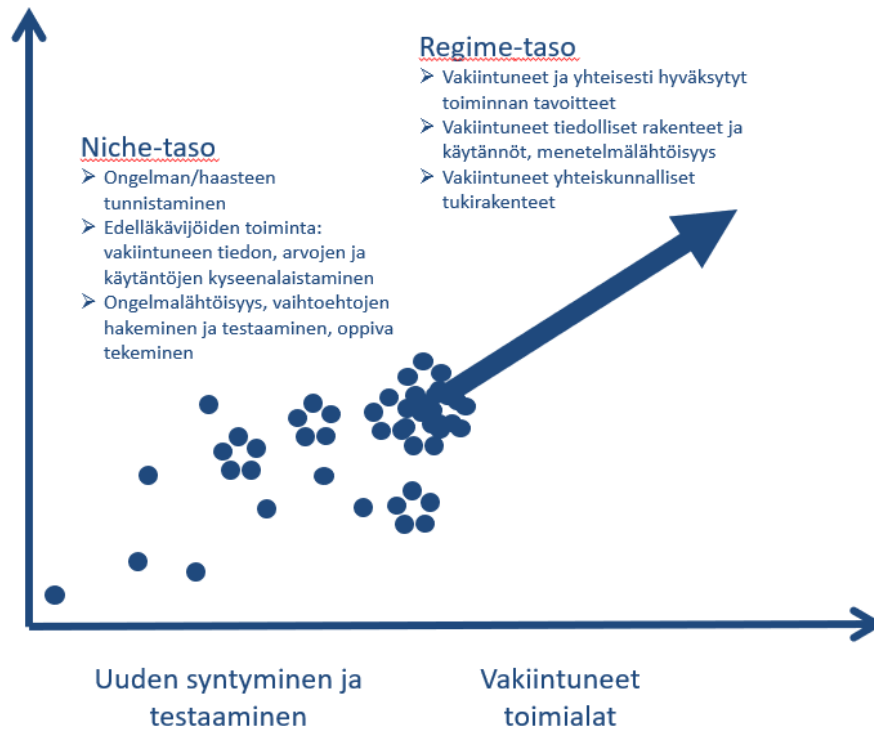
Regime-taso
➢ Vakiintuneet ja yhteisesti hyväksytyt toiminnan tavoitteet
➢ Vakiintuneet tiedolliset rakenteet ja käytännöt, menetelmälähtöisyys
➢ Vakiintuneet yhteiskunnalliset tukirakenteet

Niche-taso
➢ Ongelman/haasteen tunnistaminen
➢ Edelläkävijöiden toiminta: vakiintuneen tiedon, arvojen ja käytäntöjen kyseenalaistaminen
➢ Ongelmalähtöisyys, vaihtoehtojen hakeminen ja testaaminen, oppiva tekeminen

Uuden syntyminen ja testaaminen

Vakiintuneet toimialat